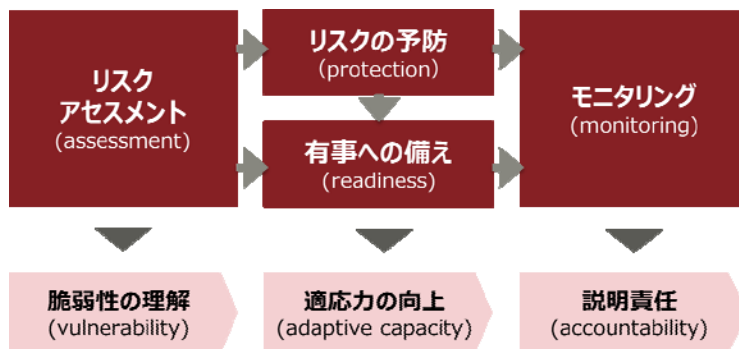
リスク
アセスメント
(assessment)

リスクの予防
(protection)

有事への備え
(readiness)

モニタリング
(monitoring)

脆弱性の理解
(vulnerability)

適応力の向上
(adaptive capacity)

説明責任
(accountability)